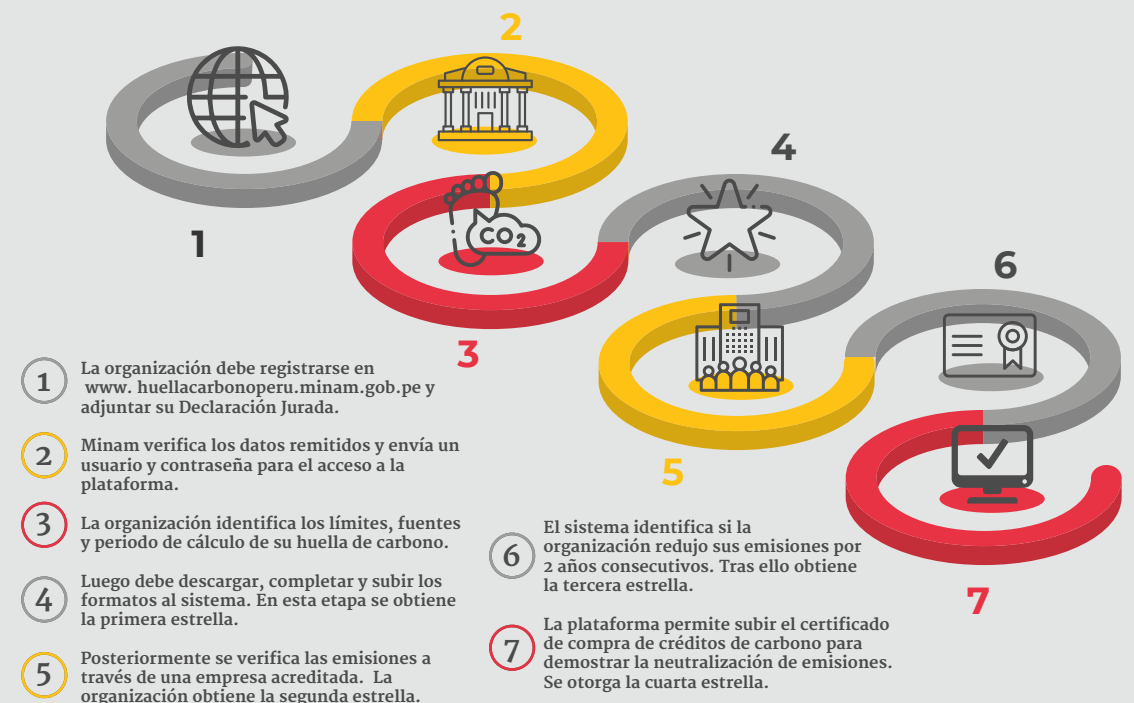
2

4

1

6

$CO_2$

3

5

7

1 La organización debe registrarse en www. huellacarbonoperu.minam.gob.pe y adjuntar su Declaración Jurada.

2 Minam verifica los datos remitidos y envía un usuario y contraseña para el acceso a la plataforma.

3 La organización identifica los límites, fuentes y periodo de cálculo de su huella de carbono.

4 Luego debe descargar, completar y subir los formatos al sistema. En esta etapa se obtiene la primera estrella.

5 Posteriormente se verifica las emisiones a través de una empresa acreditada. La organización obtiene la segunda estrella.

6 El sistema identifica si la organización redujo sus emisiones por 2 años consecutivos. Tras ello obtiene la tercera estrella.

7 La plataforma permite subir el certificado de compra de créditos de carbono para demostrar la neutralización de emisiones. Se otorga la cuarta estrella.